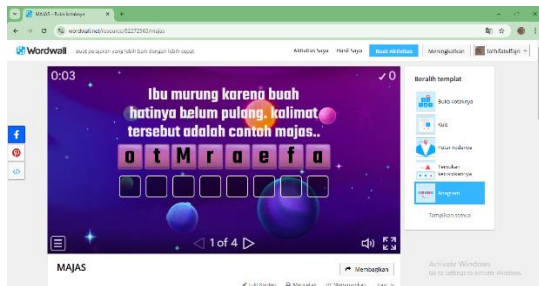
MAJAS - Buka kotaknya
wordwall.net/resource/82272563/majas
Wordwall
Buat pelajaran yang lebih baik dengan lebih cepat
Aktivitas Saya
Hasil Saya
Buat Aktivitas
Meningkatkan
0:03
✓0
Ibu murung karena buah hatinya belum pulang. kalimat tersebut adalah contoh majas..
o t M r a e f a
◁ 1 of 4 ▷
Beralih templat
Buka kotaknya
Kuis
Putar roda
Temukan kecocokannya
Anagram
Tampilkan semua
MAJAS
Membagikan
Activate Windows
Go to Settings to activate Windows.